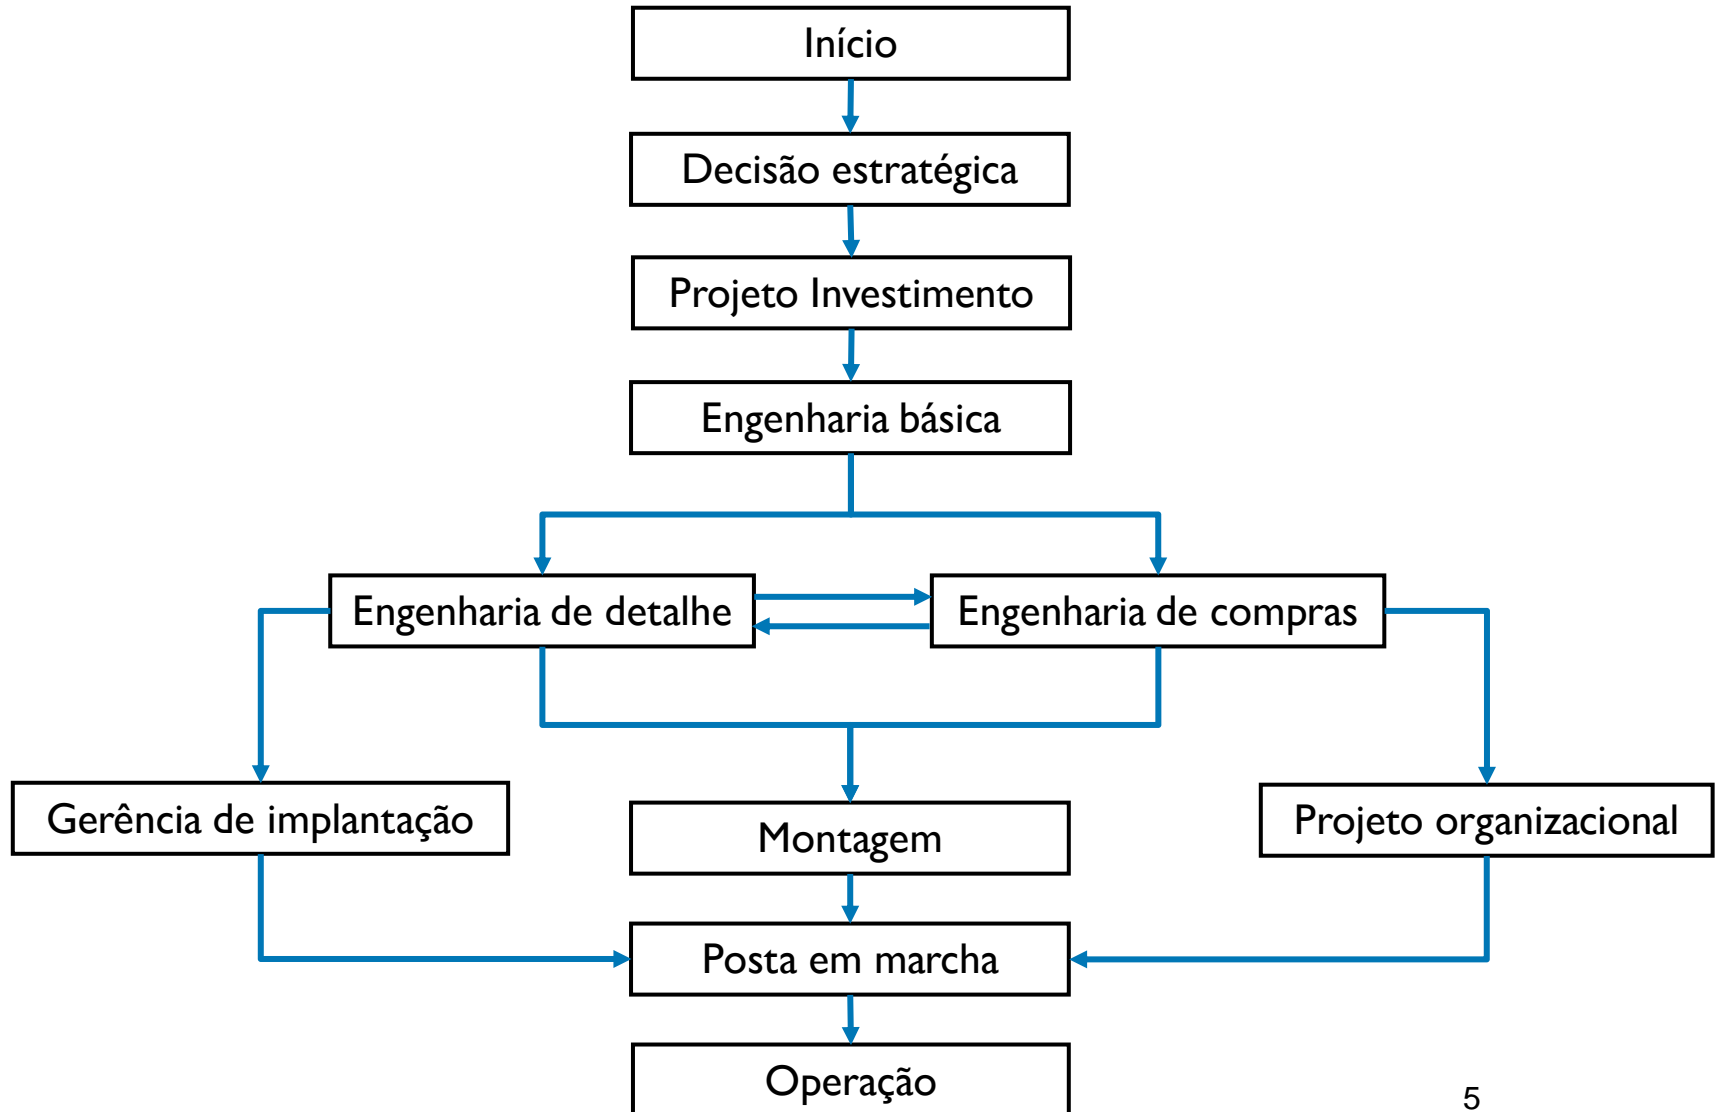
Início

Decisão estratégica

Projeto Investimento

Engenharia básica

Engenharia de detalhe

Engenharia de compras

Gerência de implantação

Montagem

Projeto organizacional

Posta em marcha

Operação

5